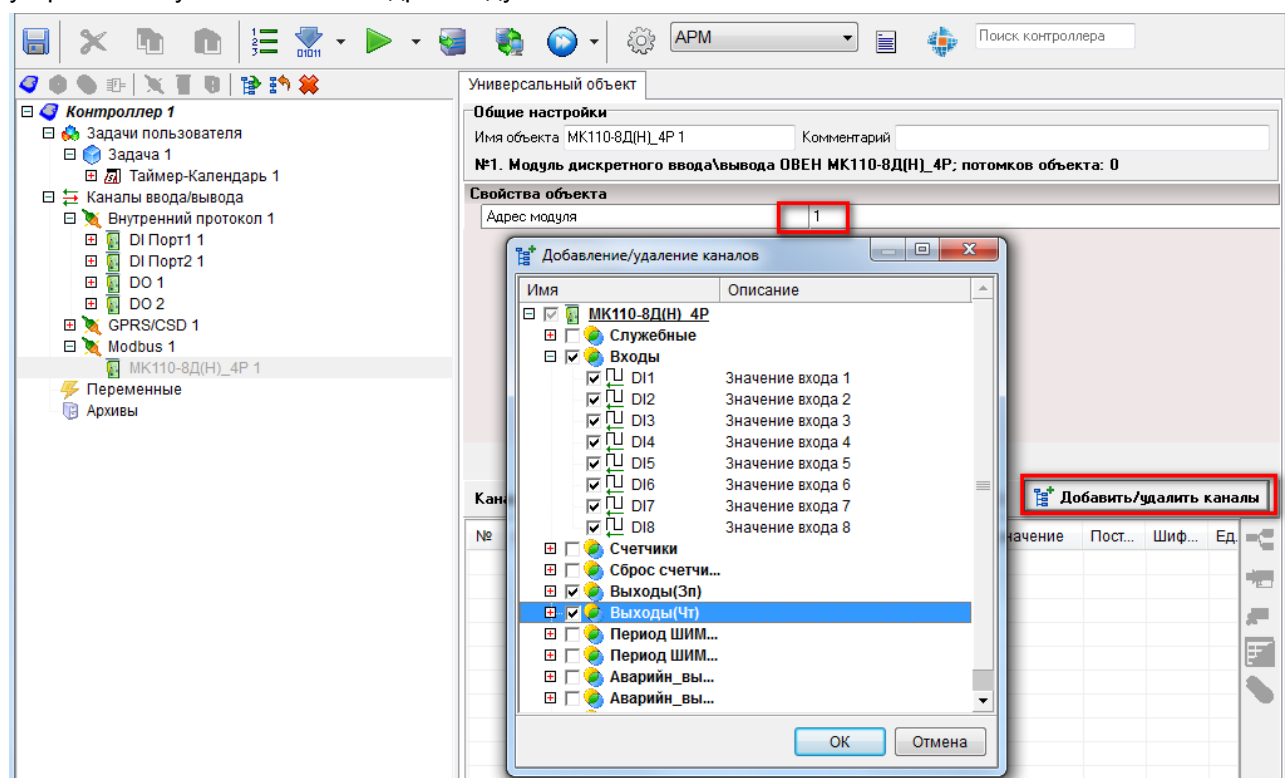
АРМ

Поиск контроллера

Контроллер 1
Задачи пользователя
Задача 1
Таймер-Календарь 1
Каналы ввода/вывода
Внутренний протокол 1
DI Порт1 1
DI Порт2 1
DO 1
DO 2
GPRS/CSD 1
Modbus 1
МК110-8Д(Н)_4Р 1
Переменные
Архивы

Универсальный объект

Общие настройки
Имя объекта МК110-8Д(Н)_4Р 1
Комментарий
№1. Модуль дискретного ввода\вывода ОВЕН МК110-8Д(Н)_4Р; потомков объекта: 0

Свойства объекта
Адрес модуля 1

Добавление/удаление каналов

| Имя | Описание |
|---|---|
| МК110-8Д(Н)_4Р | |
| Служебные | |
| Входы | |
| DI1 | Значение входа 1 |
| DI2 | Значение входа 2 |
| DI3 | Значение входа 3 |
| DI4 | Значение входа 4 |
| DI5 | Значение входа 5 |
| DI6 | Значение входа 6 |
| DI7 | Значение входа 7 |
| DI8 | Значение входа 8 |
| Счетчики | |
| Сброс счетчи... | |
| Выходы(Зп) | |
| Выходы(Чт) | |
| Период ШИМ... | |
| Период ШИМ... | |
| Аварийн_вы... | |
| Аварийн_вы... | |

OK
Отмена

Кана
№
Значение
Пост...
Шиф...
Ед.

Добавить/удалить каналы